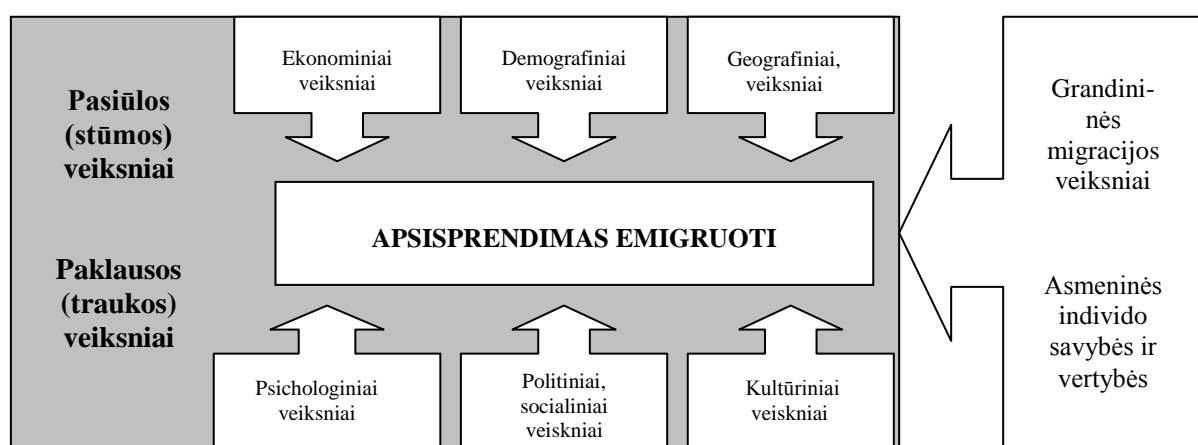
Pasiūlos (stūmos) veiksniai

Ekonominiai veiksniai

Demografiniai veiksniai

Geografiniai, veiksniai

Grandininės migracijos veiksniai

APSISPRENDIMAS EMIGRUOTI

Paklausos (traukos) veiksniai

Asmeninės individo savybės ir vertybės

Psichologiniai veiksniai

Politiniai, socialiniai veisksniai

Kultūriniai veisksniai